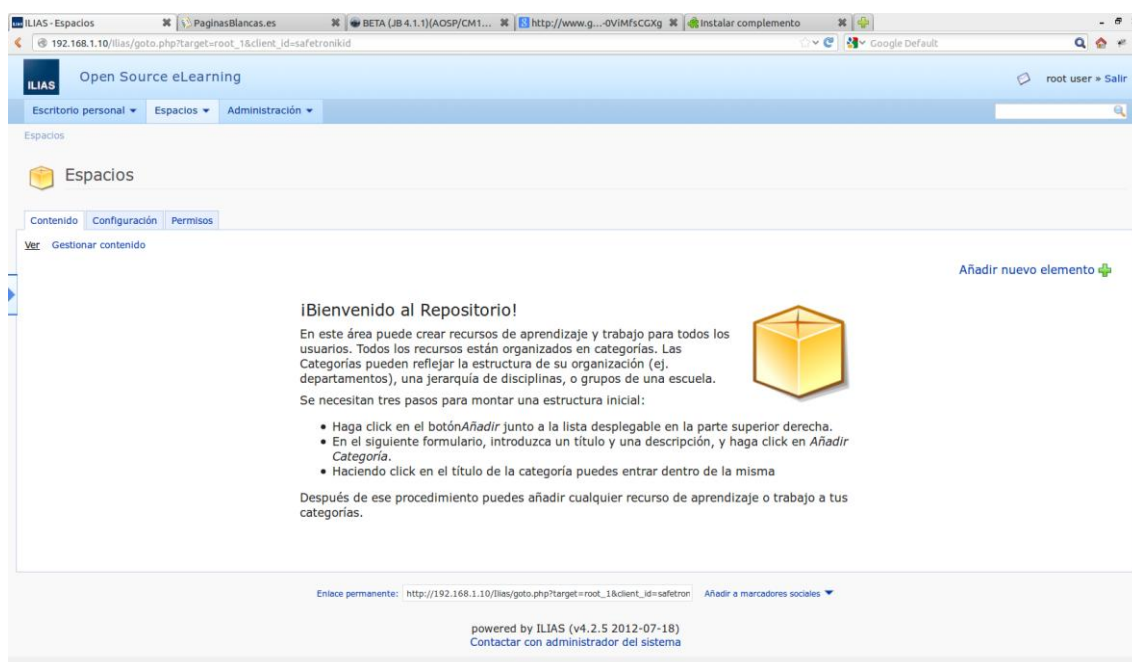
ILIAS - Espacios
PaginasBlancas.es
BETA (JB 4.1.1)(AOSP/CM1...
http://www.g...-0ViMfsCGXg
Instalar complemento

192.168.1.10/ilias/goto.php?target=root_1&client_id=safetronikid
Google Default

ILIAS
Open Source eLearning
root user » Salir

Escritorio personal ▾
Espacios ▾
Administración ▾

Espacios

Espacios

Contenido
Configuración
Permisos

Ver
Gestionar contenido

Añadir nuevo elemento

¡Bienvenido al Repositorio!

En este área puede crear recursos de aprendizaje y trabajo para todos los usuarios. Todos los recursos están organizados en categorías. Las Categorías pueden reflejar la estructura de su organización (ej. departamentos), una jerarquía de disciplinas, o grupos de una escuela.

Se necesitan tres pasos para montar una estructura inicial:

• Haga click en el botón*Añadir* junto a la lista desplegable en la parte superior derecha.
• En el siguiente formulario, introduzca un título y una descripción, y haga click en *Añadir Categoría*.
• Haciendo click en el título de la categoría puedes entrar dentro de la misma

Después de ese procedimiento puedes añadir cualquier recurso de aprendizaje o trabajo a tus categorías.

Enlace permanente: http://192.168.1.10/ilias/goto.php?target=root_1&client_id=safetron
Añadir a marcadores sociales

powered by ILIAS (v4.2.5 2012-07-18)
Contactar con administrador del sistema